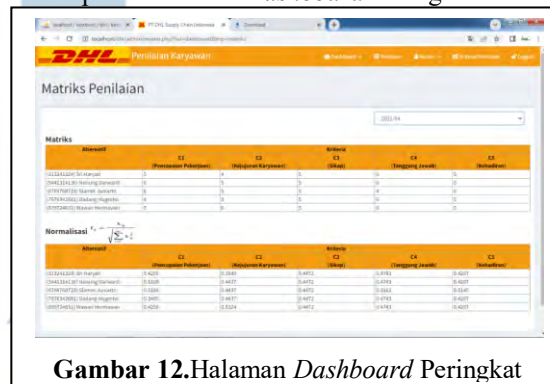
DHL Penilaian Karyawan

Matriks Penilaian

2021/04

Matriks

| Alternatif | C1 (Penguasaan Pekerjaan) | C2 (Kejujuran Karyawan) | C3 (Sikap) | C4 (Tanggung Jawab) | C5 (Kehadiran) |
|---|---|---|---|---|---|
| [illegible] Sri Haryati | 3 | 4 | 5 | 5 | 5 |
| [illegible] Naisang Darwanti | 4 | 5 | 5 | 4 | 5 |
| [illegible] Slamet Julianto | 5 | 4 | 5 | 4 | 5 |
| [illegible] Dadang Hugeriko | 4 | 5 | 5 | 4 | 5 |
| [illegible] Mawari Hermawan | 4 | 4 | 5 | 4 | 5 |

Normalisasi $r_{ij} = \frac{x_{ij}}{\sqrt{\sum x_{ij}^2}}$

| Alternatif | C1 (Penguasaan Pekerjaan) | C2 (Kejujuran Karyawan) | C3 (Sikap) | C4 (Tanggung Jawab) | C5 (Kehadiran) |
|---|---|---|---|---|---|
| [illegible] Sri Haryati | 0.4225 | 0.3849 | 0.4472 | 0.4781 | 0.4207 |
| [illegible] Naisang Darwanti | 0.5028 | 0.4677 | 0.4472 | 0.4743 | 0.4207 |
| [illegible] Slamet Julianto | 0.5334 | 0.4637 | 0.4472 | 0.3922 | 0.5145 |
| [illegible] Dadang Hugeriko | 0.2465 | 0.4637 | 0.4472 | 0.4743 | 0.4207 |
| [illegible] Mawari Hermawan | 0.4259 | 0.5324 | 0.4472 | 0.4743 | 0.4207 |

Gambar 12.Halaman Dashboard Peringkat